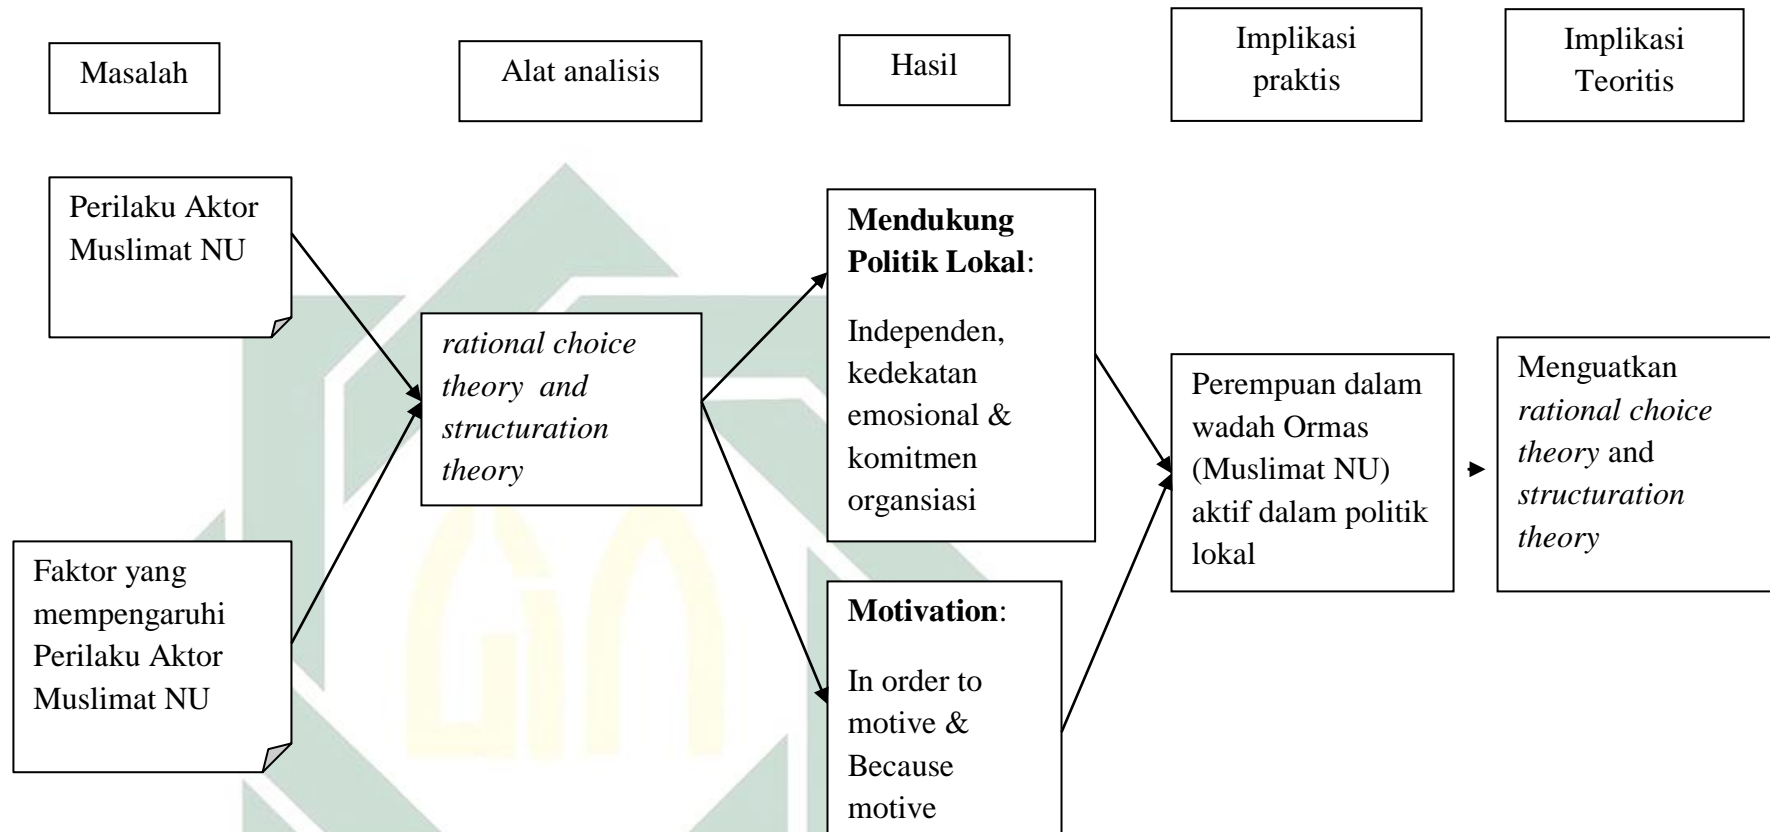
Masalah

Alat analisis

Hasil

Implikasi praktis

Implikasi Teoritis

Perilaku Aktor Muslimat NU

Faktor yang mempengaruhi Perilaku Aktor Muslimat NU

*rational choice theory and structuration theory*

**Mendukung Politik Lokal**:

Independen, kedekatan emosional & komitmen organsiasi

**Motivation**:

In order to motive & Because motive

Perempuan dalam wadah Ormas (Muslimat NU) aktif dalam politik lokal

Menguatkan *rational choice theory* and *structuration theory*